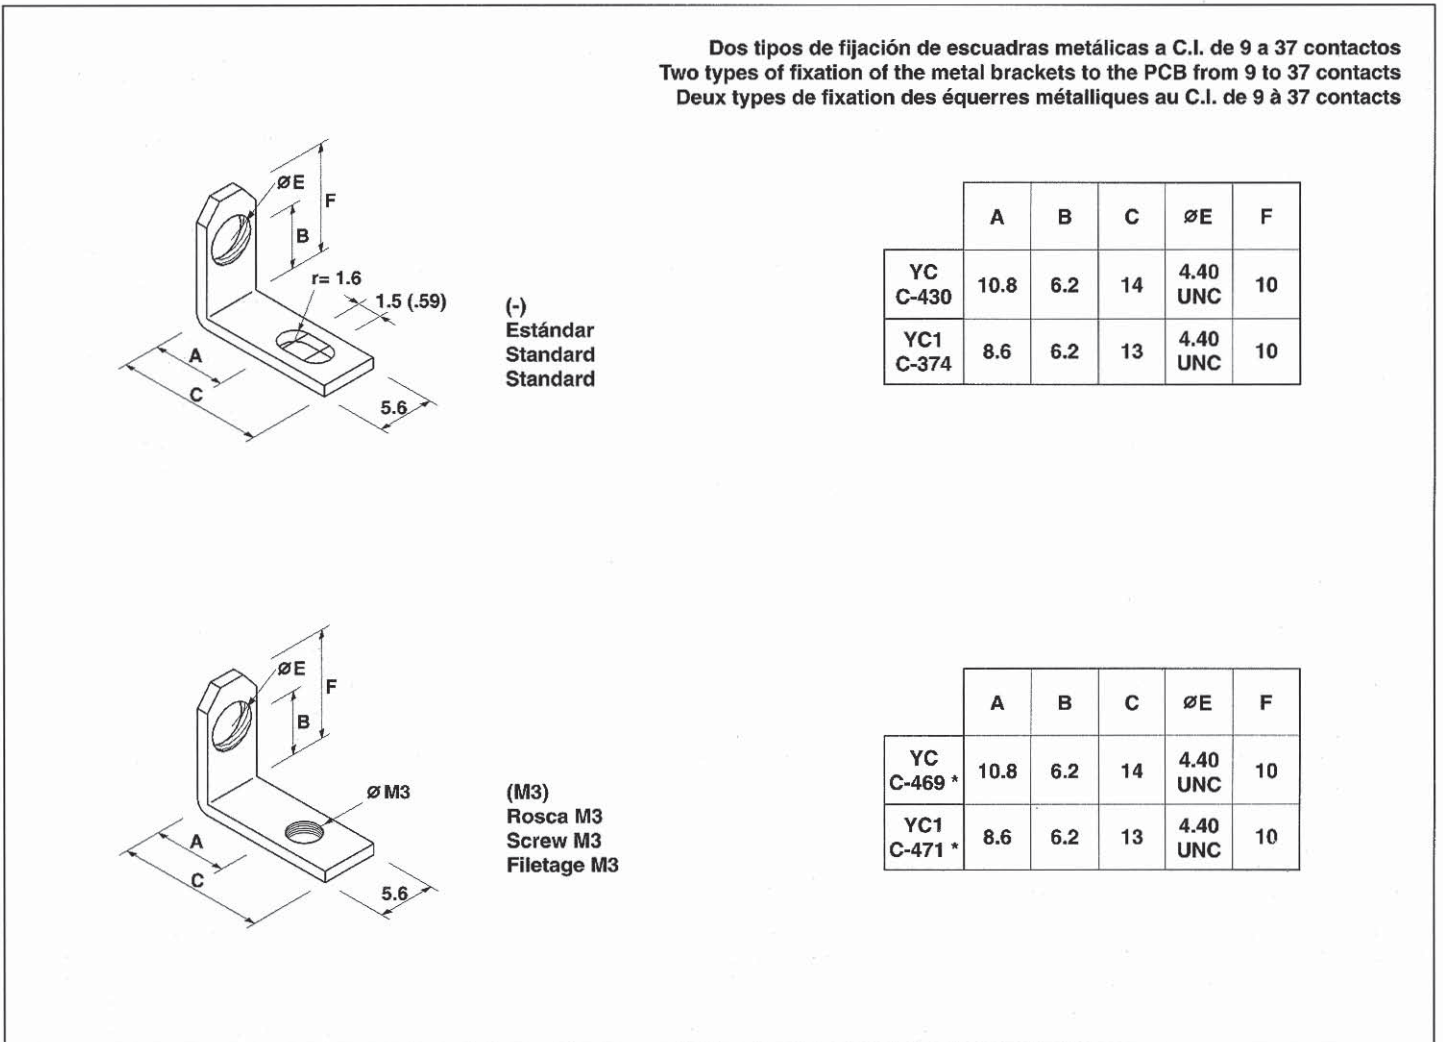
Dos tipos de fijación de escuadras metálicas a C.I. de 9 a 37 contactos
Two types of fixation of the metal brackets to the PCB from 9 to 37 contacts
Deux types de fixation des équerres métalliques au C.I. de 9 à 37 contacts

ØE
F
B
r= 1.6
1.5 (.59)
A
C
5.6

(-)
Estándar
Standard
Standard

| | A | B | C | ØE | F |
|---|---|---|---|---|---|
| YC C-430 | 10.8 | 6.2 | 14 | 4.40 UNC | 10 |
| YC1 C-374 | 8.6 | 6.2 | 13 | 4.40 UNC | 10 |

ØE
F
B
Ø M3
A
C
5.6

(M3)
Rosca M3
Screw M3
Filetage M3

| | A | B | C | ØE | F |
|---|---|---|---|---|---|
| YC C-469 * | 10.8 | 6.2 | 14 | 4.40 UNC | 10 |
| YC1 C-471 * | 8.6 | 6.2 | 13 | 4.40 UNC | 10 |